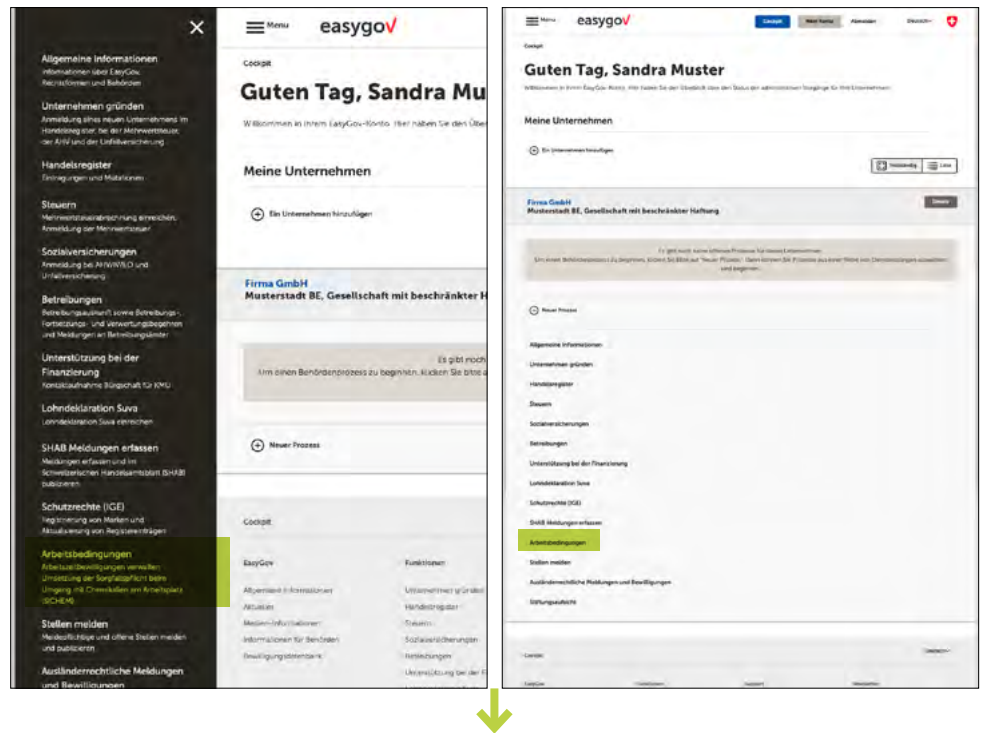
Allgemeine Informationen
Informationen über EasyGov, Rechtsformen und Behörden

Unternehmen gründen
Anmeldung eines neuen Unternehmens im Handelsregister, bei der Mehrwertsteuer, der AHV und der Unfallversicherung

Handelsregister
Eintragungen und Mutationen

Steuern
Mehrwertsteuerabrechnung einreichen, Anmeldung der Mehrwertsteuer

Sozialversicherungen
Anmeldung bei AHV/IV/EO und Unfallversicherung

Betreibungen
Betreibungsauskunft sowie Betreibungs-, Fortsetzungs- und Verwertungsbegehren und Meldungen an Betreibungsämter

Unterstützung bei der Finanzierung
Kontaktaufnahme Bürgschaft für KMU

Lohndeklaration Suva
Lohndeklaration Suva einreichen

SHAB Meldungen erfassen
Meldungen erfassen und im Schweizerischen Handelsamtsblatt (SHAB) publizieren

Schutzrechte (IGE)
Registrierung von Marken und Aktualisierung von Registereinträgen

Arbeitsbedingungen
Arbeitszeitbewilligungen verwalten, Umsetzung der Sorgfaltspflicht beim Umgang mit Chemikalien am Arbeitsplatz (SICHEM)

Stellen melden
Meldepflichtige und offene Stellen melden und publizieren

Ausländerrechtliche Meldungen und Bewilligungen

Menu easygov

Cockpit

Guten Tag, Sandra Mu

Willkommen in Ihrem EasyGov-Konto. Hier haben Sie den Über

Meine Unternehmen

Ein Unternehmen hinzufügen

Firma GmbH
Musterstadt BE, Gesellschaft mit beschränkter H

Es gibt noch
Um einen Behördenprozess zu beginnen, klicken Sie bitte a

Neuer Prozess

Cockpit

EasyGov
Allgemeine Informationen
Aktuelles
Medien-Informationen
Informationen für Behörden
Bewilligungsdatenbank

Funktionen
Unternehmen gründen
Handelsregister
Steuern
Sozialversicherungen
Betreibungen
Unterstützung bei der F

Menu easygov Cockpit Mein Konto Abmelden Deutsch

Cockpit

Guten Tag, Sandra Muster

Willkommen in Ihrem EasyGov-Konto. Hier haben Sie den Überblick über den Status der administrativen Vorgänge für Ihre Unternehmen.

Meine Unternehmen

Ein Unternehmen hinzufügen

Vollständig Liste

Firma GmbH
Musterstadt BE, Gesellschaft mit beschränkter Haftung

Details

Es gibt noch keine offenen Prozesse für dieses Unternehmen.
Um einen Behördenprozess zu beginnen, klicken Sie bitte auf "Neuer Prozess". Dann können Sie Prozesse aus einer Reihe von Dienstleistungen auswählen und beginnen.

Neuer Prozess

Allgemeine Informationen
Unternehmen gründen
Handelsregister
Steuern
Sozialversicherungen
Betreibungen
Unterstützung bei der Finanzierung
Lohndeklaration Suva
Schutzrechte (IGE)
SHAB Meldungen erfassen
Arbeitsbedingungen
Stellen melden
Ausländerrechtliche Meldungen und Bewilligungen
Stiftungsaufsicht

Cockpit

Deutsch

EasyGov Funktionen Support Newsletter